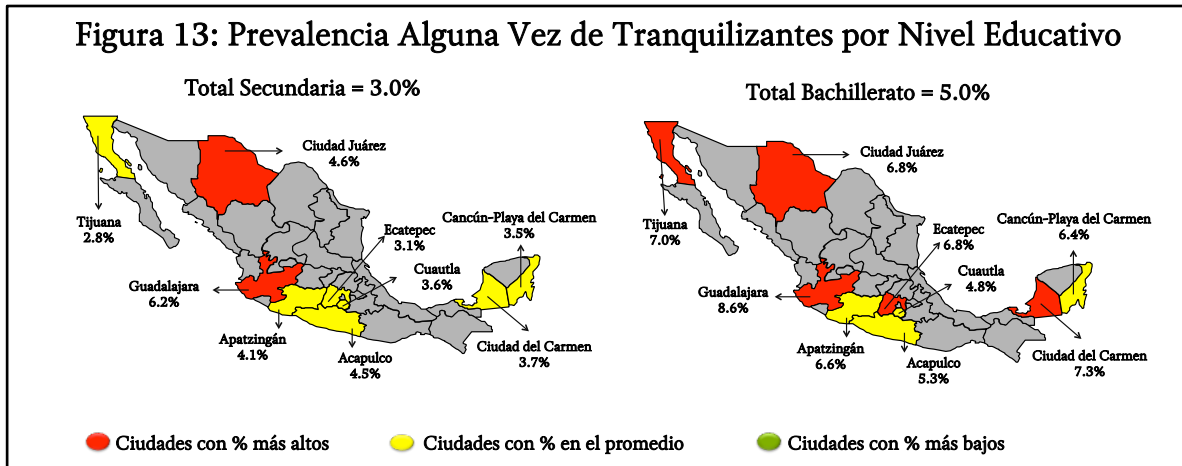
Figura 13: Prevalencia Alguna Vez de Tranquilizantes por Nivel Educativo

Total Secundaria = 3.0%

Ciudad Juárez
4.6%

Tijuana
2.8%

Ecatepec
3.1%

Cancún-Playa del Carmen
3.5%

Cuautla
3.6%

Guadalajara
6.2%

Apatzingán
4.1%

Acapulco
4.5%

Ciudad del Carmen
3.7%

Total Bachillerato = 5.0%

Ciudad Juárez
6.8%

Tijuana
7.0%

Ecatepec
6.8%

Cancún-Playa del Carmen
6.4%

Cuautla
4.8%

Guadalajara
8.6%

Apatzingán
6.6%

Acapulco
5.3%

Ciudad del Carmen
7.3%

Ciudades con % más altos
Ciudades con % en el promedio
Ciudades con % más bajos